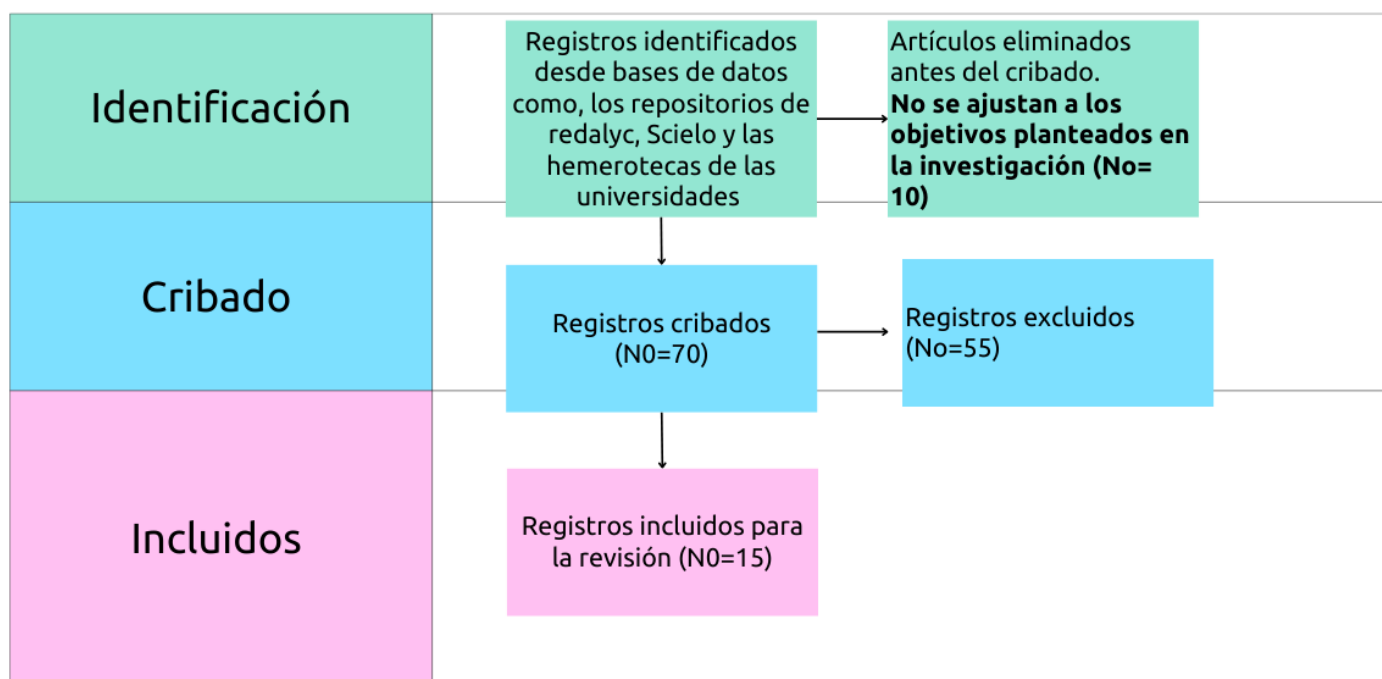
Identificación

Registros identificados desde bases de datos como, los repositorios de redalyc, Scielo y las hemerotecas de las universidades

Artículos eliminados antes del cribado. **No se ajustan a los objetivos planteados en la investigación (No= 10)**

Cribado

Registros cribados (N0=70)

Registros excluidos (No=55)

Incluidos

Registros incluidos para la revisión (N0=15)